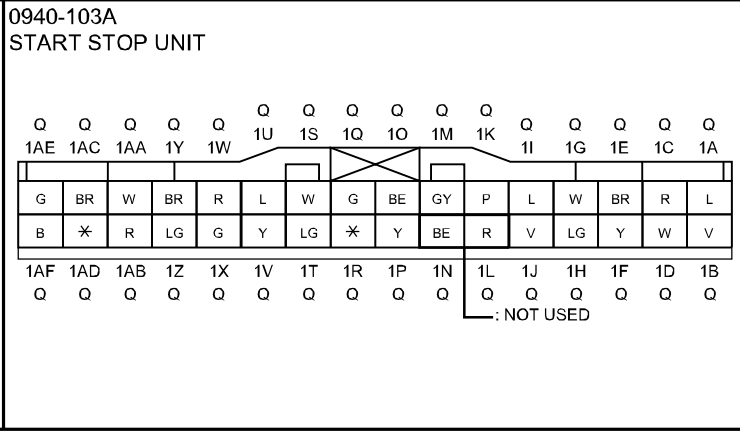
0940-103A
START STOP UNIT

Q 1AE Q 1AC Q 1AA Q 1Y Q 1W Q 1U Q 1S Q 1Q Q 1O Q 1M Q 1K Q 1I Q 1G Q 1E Q 1C Q 1A

| G | BR | W | BR | R | L | W | G | BE | GY | P | L | W | BR | R | L |
|---|---|---|---|---|---|---|---|---|---|---|---|---|---|---|---|
| B | $\ast$ | R | LG | G | Y | LG | $\ast$ | Y | BE | R | V | LG | Y | W | V |

1AF Q 1AD Q 1AB Q 1Z Q 1X Q 1V Q 1T Q 1R Q 1P Q 1N Q 1L Q 1J Q 1H Q 1F Q 1D Q 1B Q

: NOT USED